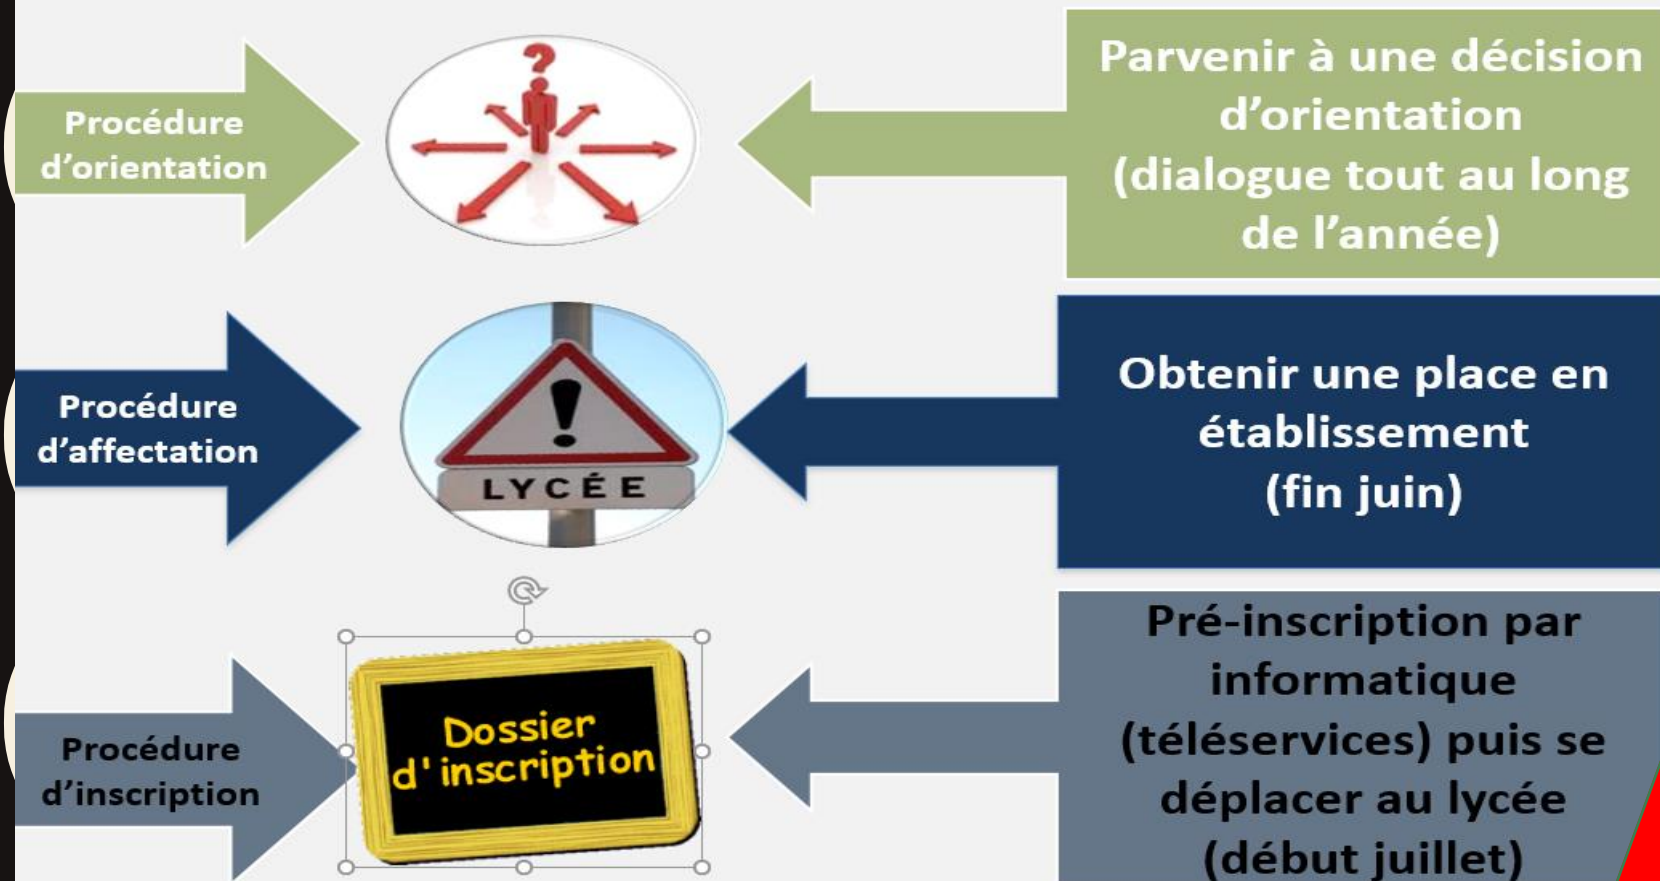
Procédure d'orientation

Parvenir à une décision d'orientation (dialogue tout au long de l'année)

Procédure d'affectation

LYCÉE

Obtenir une place en établissement (fin juin)

Procédure d'inscription

Dossier d'inscription

Pré-inscription par informatique (téléservices) puis se déplacer au lycée (début juillet)